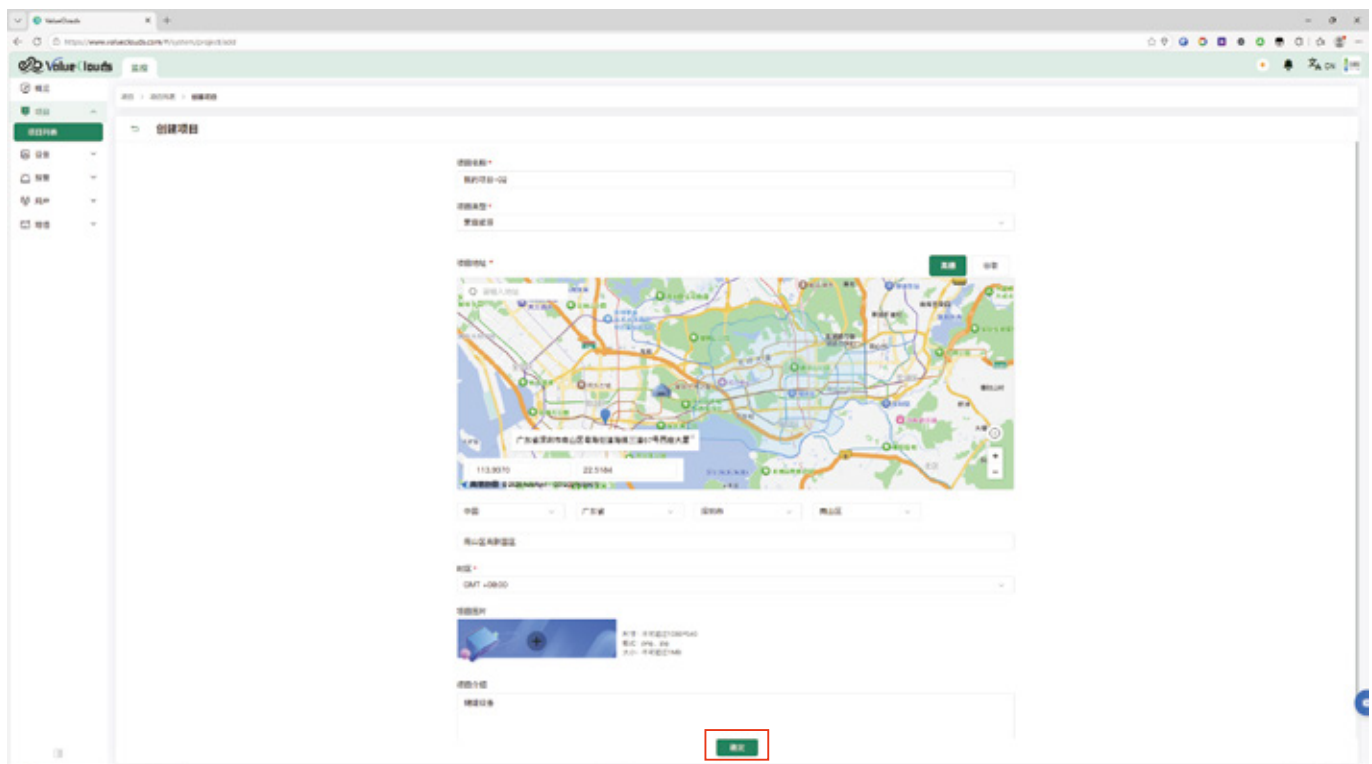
ValueClouds

https://www.valueclouds.com/#/system/project/add

Value Clouds 监控

CN

概览

项目

项目列表

设备

报警

用户

数据

首页 > 项目列表 > 创建项目

创建项目

项目名称 *

我的项目-02

项目类型 *

项目地址 *

高德

谷歌

请输入地址

广东省深圳市南山区粤海街道海德三道67号西座大厦

113.9370

22.5184

中国

广东省

深圳市

南山区

南山区科技园

时区 *

GMT +08:00

项目图片

项目介绍

确定